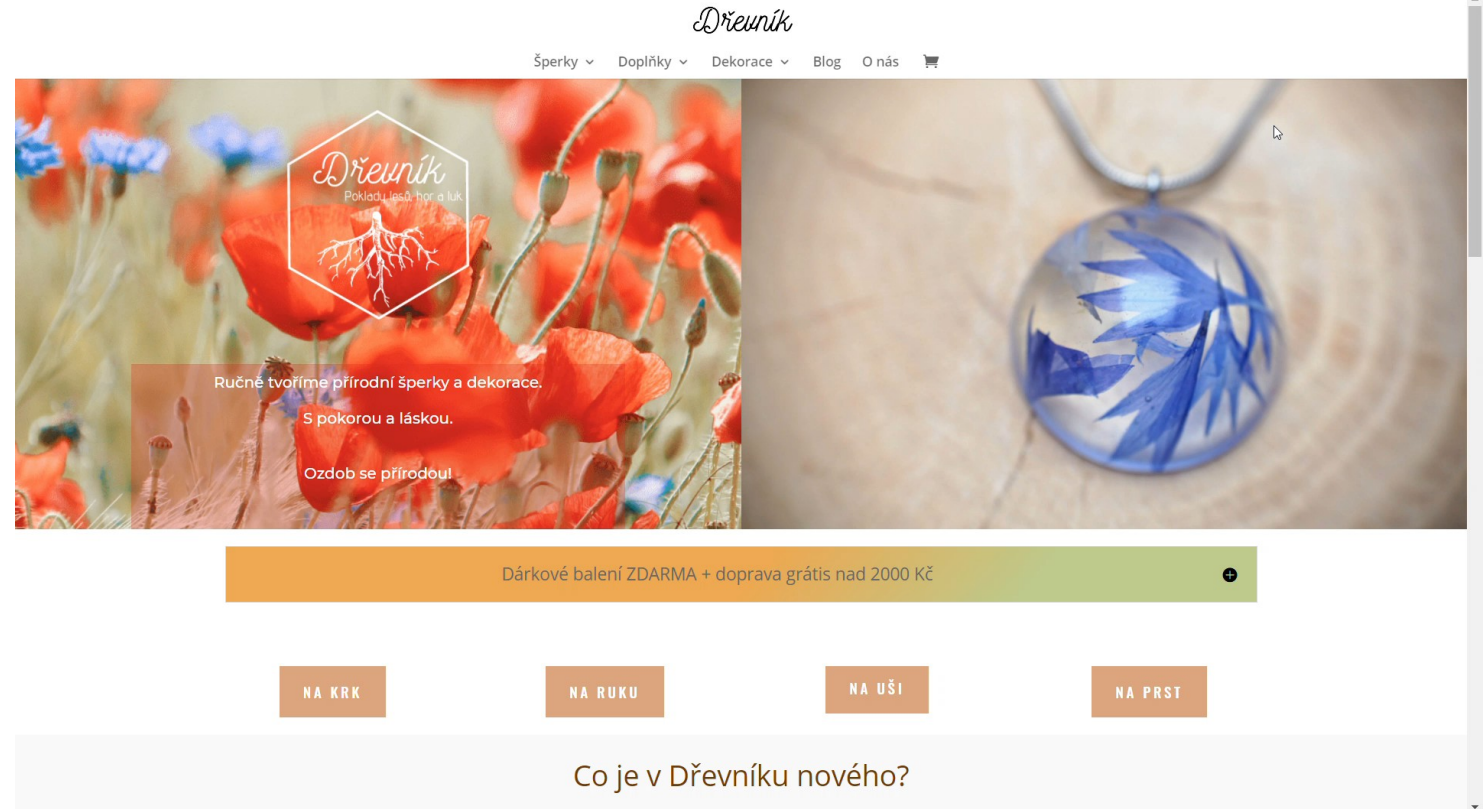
Dřevník

Šperky Doplňky Dekorace Blog O nás

Dřevník
Poklady lesů, hor a luk

Ručně tvoříme přírodní šperky a dekorace.

S pokorou a láskou.

Ozdob se přírodou!

Dárkové balení ZDARMA + doprava grátis nad 2000 Kč

NA KRK

NA RUKU

NA UŠI

NA PRST

Co je v Dřevníku nového?